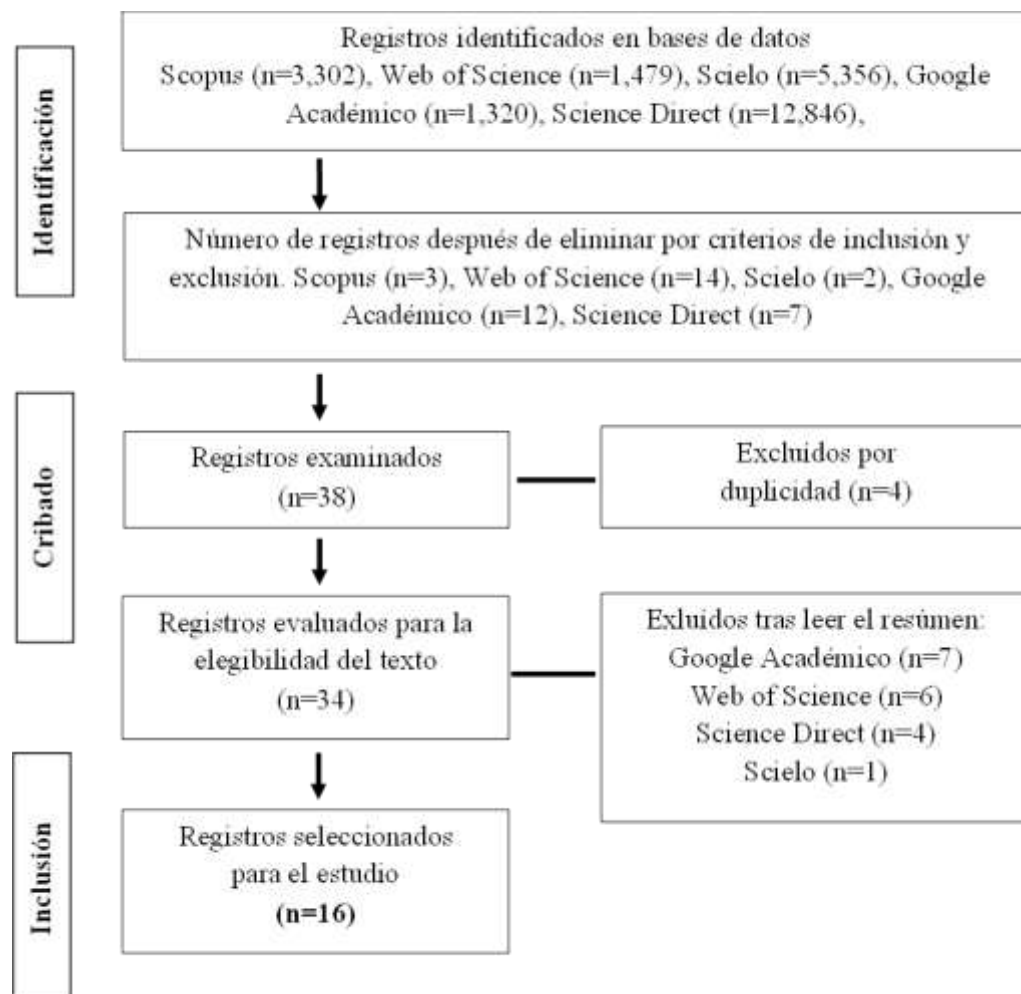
Identificación

Registros identificados en bases de datos Scopus (n=3,302), Web of Science (n=1,479), Scielo (n=5,356), Google Académico (n=1,320), Science Direct (n=12,846),

Número de registros después de eliminar por criterios de inclusión y exclusión. Scopus (n=3), Web of Science (n=14), Scielo (n=2), Google Académico (n=12), Science Direct (n=7)

Cribado

Registros examinados (n=38)

Excluidos por duplicidad (n=4)

Registros evaluados para la elegibilidad del texto (n=34)

Exluidos tras leer el resúmen: Google Académico (n=7) Web of Science (n=6) Science Direct (n=4) Scielo (n=1)

Inclusión

Registros seleccionados para el estudio **(n=16)**